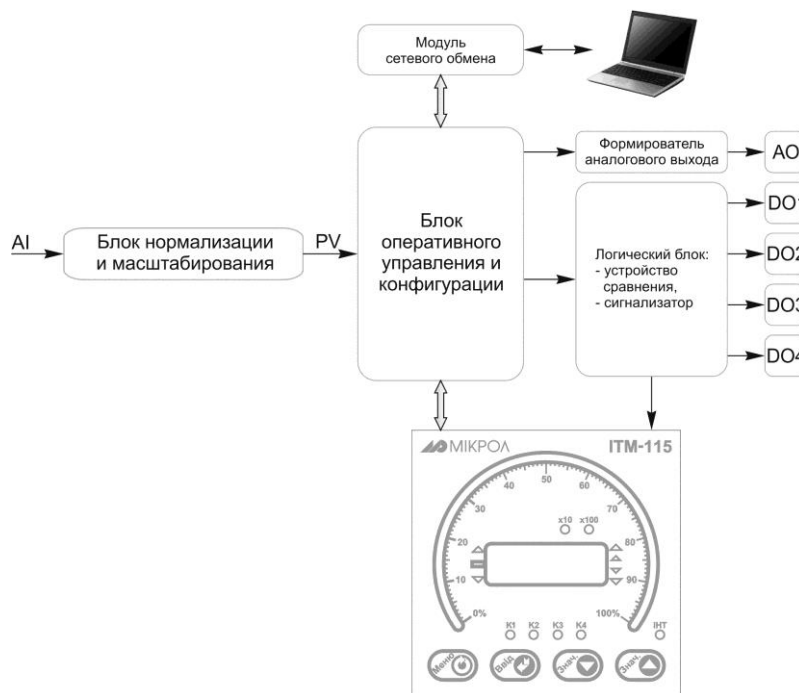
Модуль сетевого обмена

Формирователь аналогового выхода

AO

AI

Блок нормализации и масштабирования

PV

Блок оперативного управления и конфигурации

Логический блок:
- устройство сравнения,
- сигнализатор

DO1

DO2

DO3

DO4

МІКРОЛ

ІТМ-115

0%

10

20

30

40

50

60

70

80

90

100%

x10

x100

K1

K2

K3

K4

ІНТ

Меню

Вибір

Знач.

Знач.